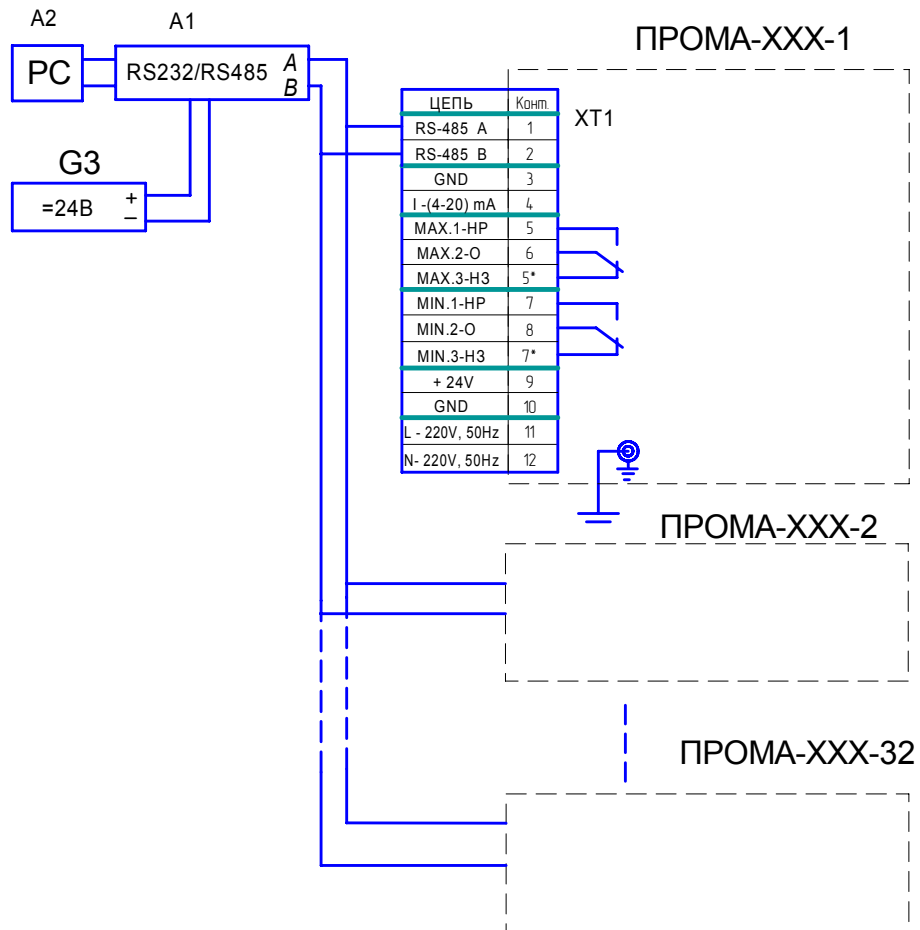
A2

A1

PC

RS232/RS485 A B

G3

=24В + –

ПРОМА-XXX-1

XT1

| ЦЕПЬ | Конт. |
|---|---|
| RS-485 A | 1 |
| RS-485 B | 2 |
| GND | 3 |
| I -(4-20) mA | 4 |
| MAX.1-НР | 5 |
| MAX.2-О | 6 |
| MAX.3-НЗ | 5* |
| MIN.1-НР | 7 |
| MIN.2-О | 8 |
| MIN.3-НЗ | 7* |
| + 24V | 9 |
| GND | 10 |
| L - 220V, 50Hz | 11 |
| N- 220V, 50Hz | 12 |

ПРОМА-XXX-2

ПРОМА-XXX-32